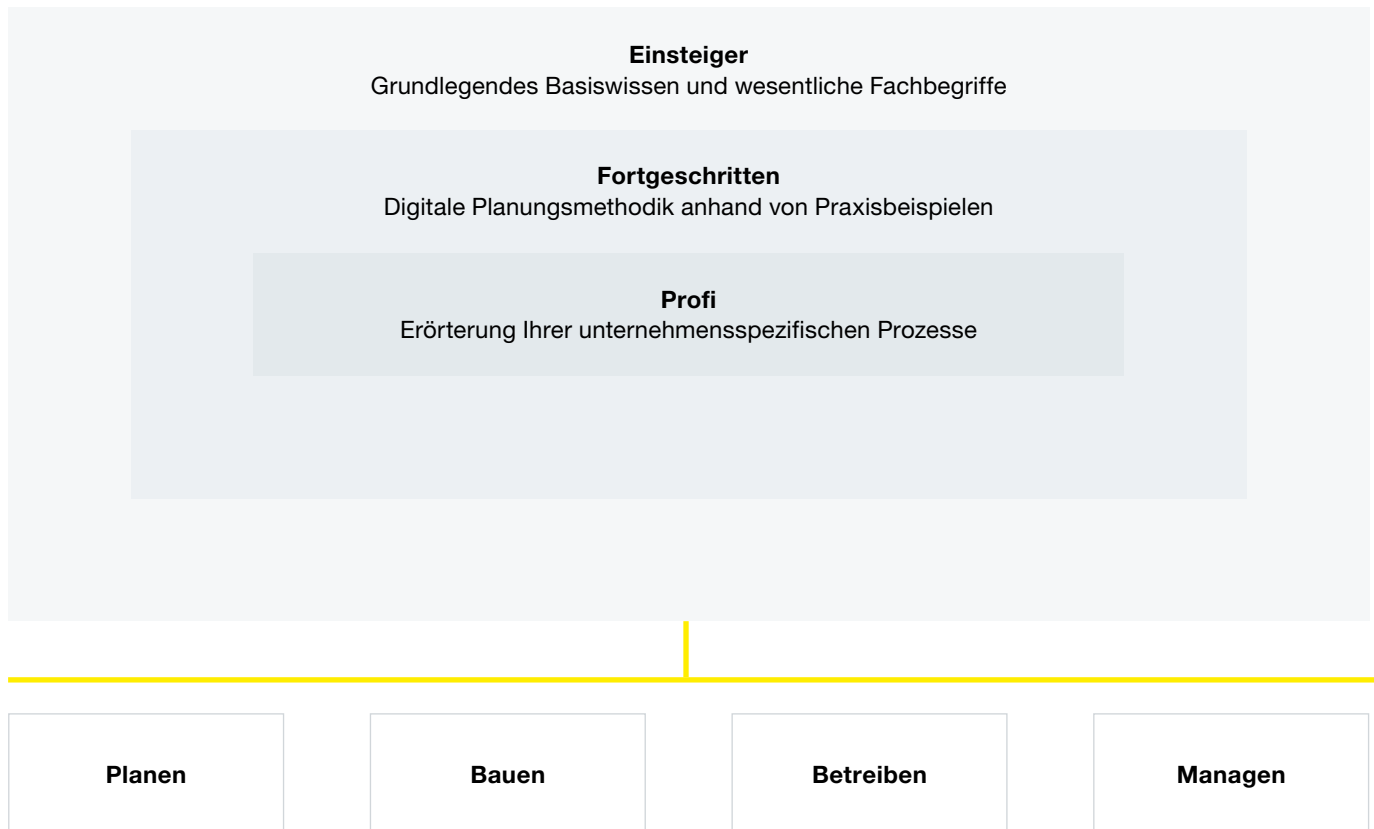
**Einsteiger**
Grundlegendes Basiswissen und wesentliche Fachbegriffe

**Fortgeschritten**
Digitale Planungsmethodik anhand von Praxisbeispielen

**Profi**
Erörterung Ihrer unternehmensspezifischen Prozesse

**Planen**

**Bauen**

**Betreiben**

**Managen**